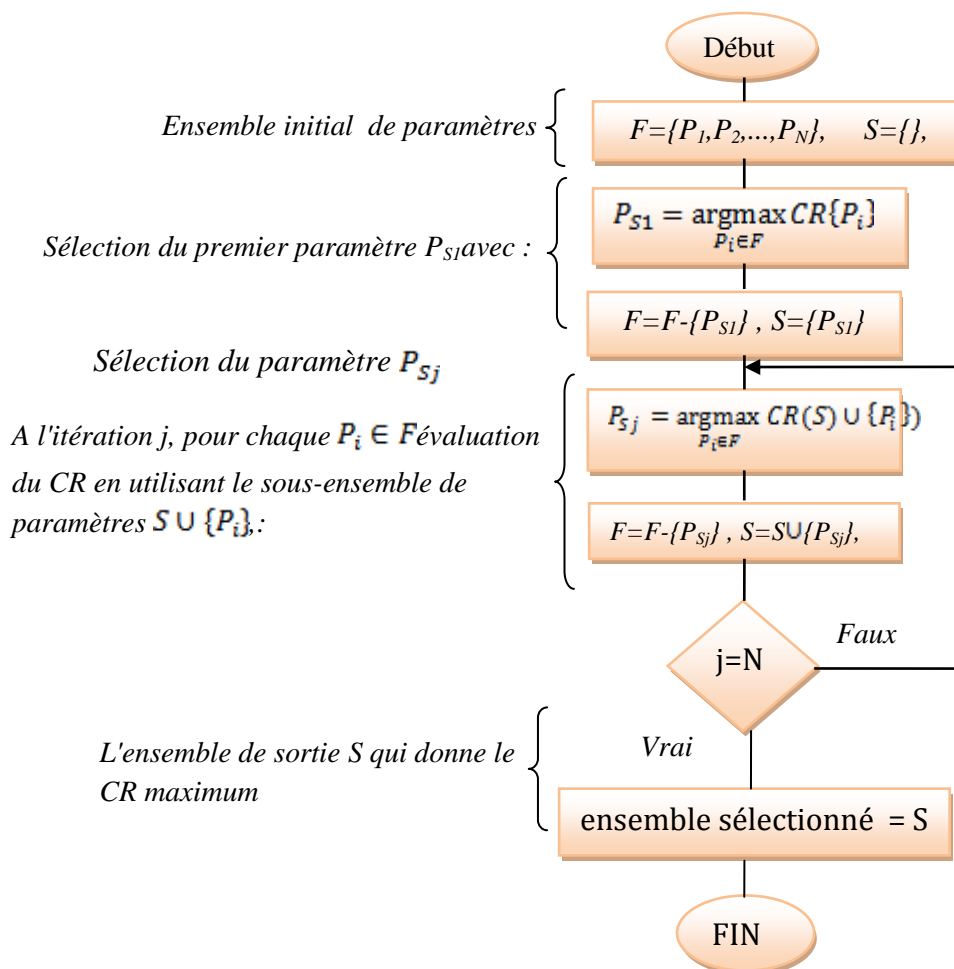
Début

Ensemble initial de paramètres

$F=\{P_1,P_2,...,P_N\}$, $S=\{\}$,

Sélection du premier paramètre $P_{S1}$avec :

$P_{S1} = \underset{P_i \in F}{\text{argmax}}\, CR\{P_i\}$

$F=F-\{P_{S1}\}$ , $S=\{P_{S1}\}$

Sélection du paramètre $P_{Sj}$

A l'itération j, pour chaque $P_i \in F$évaluation du CR en utilisant le sous-ensemble de paramètres $S \cup \{P_i\}$,:

$P_{Sj} = \underset{P_i \in F}{\text{argmax}}\, CR(S) \cup \{P_i\})$

$F=F-\{P_{Sj}\}$ , $S=S\cup\{P_{Sj}\}$,

j=N

Faux

Vrai

L'ensemble de sortie S qui donne le CR maximum

ensemble sélectionné = S

FIN